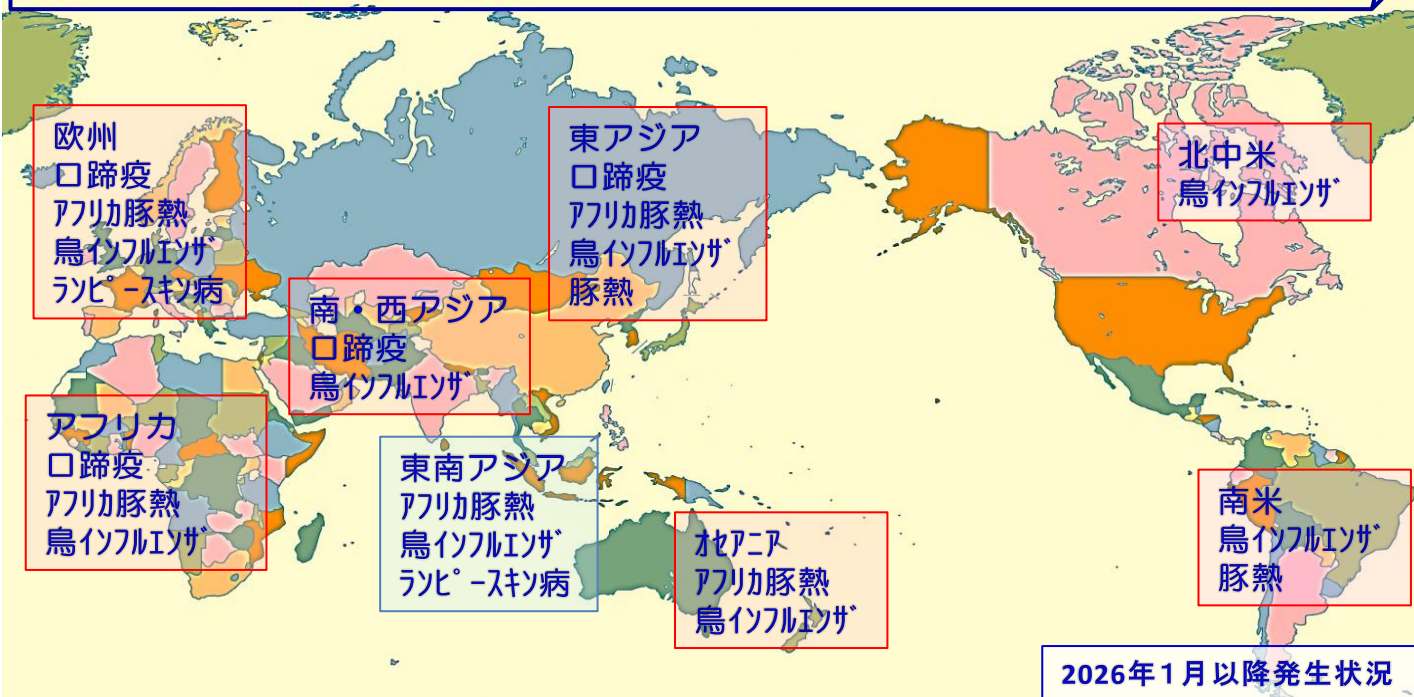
欧州
口蹄疫
ｱﾌﾘｶ豚熱
鳥ｲﾝﾌﾙｴﾝｻﾞ
ﾗﾝﾋﾟｰｽｷﾝ病

東アジア
口蹄疫
ｱﾌﾘｶ豚熱
鳥ｲﾝﾌﾙｴﾝｻﾞ
豚熱

北中米
鳥ｲﾝﾌﾙｴﾝｻﾞ

南・西アジア
口蹄疫
鳥ｲﾝﾌﾙｴﾝｻﾞ

アフリカ
口蹄疫
ｱﾌﾘｶ豚熱
鳥ｲﾝﾌﾙｴﾝｻﾞ

東南アジア
ｱﾌﾘｶ豚熱
鳥ｲﾝﾌﾙｴﾝｻﾞ
ﾗﾝﾋﾟｰｽｷﾝ病

ｵｾｱﾆｱ
ｱﾌﾘｶ豚熱
鳥ｲﾝﾌﾙｴﾝｻﾞ

南米
鳥ｲﾝﾌﾙｴﾝｻﾞ
豚熱

2026年1月以降発生状況